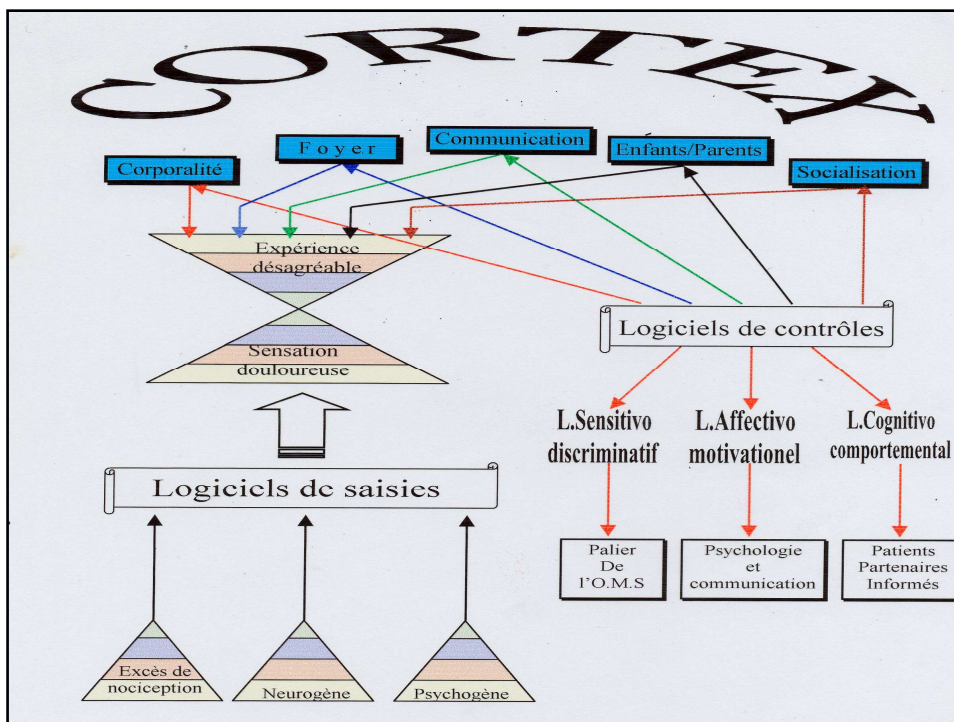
CORTEX

Corporalité

Foyer

Communication

Enfants/Parents

Socialisation

Expérience désagréable

Sensation douloureuse

Logiciels de contrôles

L.Sensitivo discriminatif

L.Affectivo motivationel

L.Cognitivo comportemental

Logiciels de saisies

Palier De l'O.M.S

Psychologie et communication

Patients Partenaires Informés

Excès de nociception

Neurogène

Psychogène